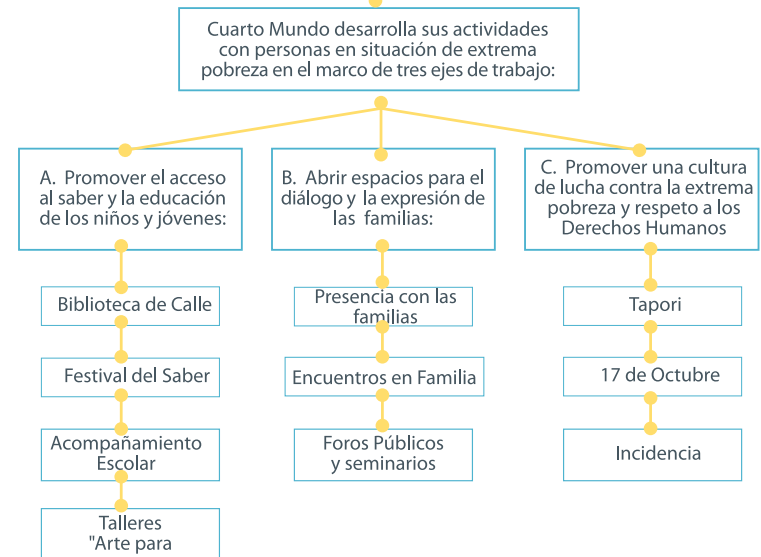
Cuarto Mundo desarrolla sus actividades con personas en situación de extrema pobreza en el marco de tres ejes de trabajo:

A. Promover el acceso al saber y la educación de los niños y jóvenes:

Biblioteca de Calle

Festival del Saber

Acompañamiento Escolar

Talleres "Arte para

B. Abrir espacios para el diálogo y la expresión de las familias:

Presencia con las familias

Encuentros en Familia

Foros Públicos y seminarios

C. Promover una cultura de lucha contra la extrema pobreza y respeto a los Derechos Humanos

Tapori

17 de Octubre

Incidencia